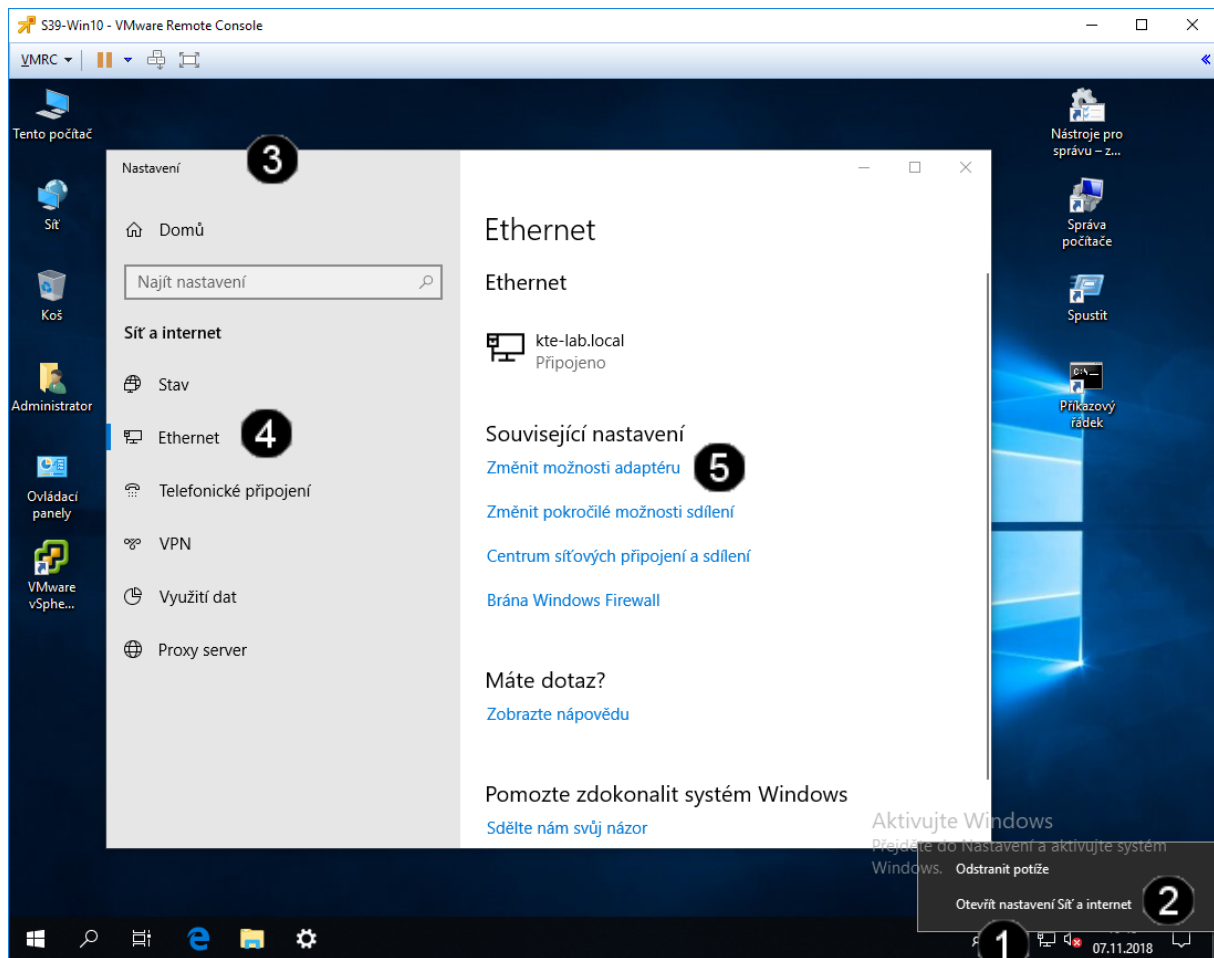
S39-Win10 - VMware Remote Console

VMRC

Tento počítač

Síť

Koš

Administrator

Ovládací panely

VMware vSphe...

Nástroje pro správu – z...

Správa počítače

Spustit

Příkazový řádek

Nastavení

3

Domů

Najít nastavení

Síť a internet

Stav

Ethernet

4

Telefonické připojení

VPN

Využití dat

Proxy server

Ethernet

Ethernet

kte-lab.local
Připojeno

Související nastavení

Změnit možnosti adaptéru

5

Změnit pokročilé možnosti sdílení

Centrum síťových připojení a sdílení

Brána Windows Firewall

Máte dotaz?

Zobrazte nápovědu

Pomozte zdokonalit systém Windows

Sdělte nám svůj názor

Aktivujte Windows
Přejděte do Nastavení a aktivujte systém Windows.

Odstranit potíže

Otevřít nastavení Síť a internet

2

1

07.11.2018